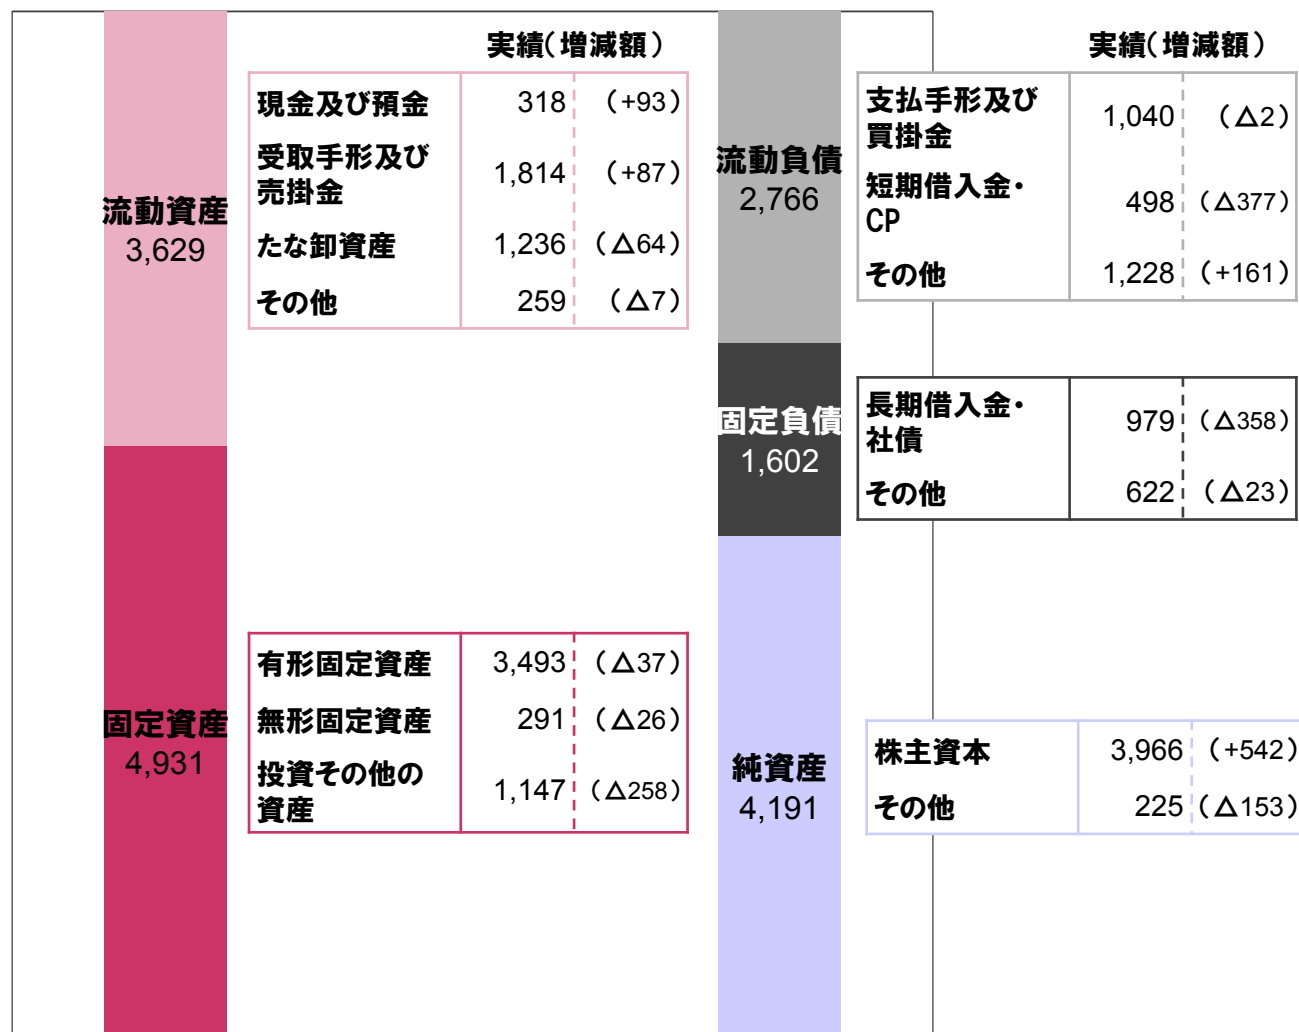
実績（増減額）

| 現金及び預金 | 318 | （+93） |
|---|---|---|
| 受取手形及び売掛金 | 1,814 | （+87） |
| たな卸資産 | 1,236 | （△64） |
| その他 | 259 | （△7） |

流動資産
3,629

固定資産
4,931

| 有形固定資産 | 3,493 | （△37） |
|---|---|---|
| 無形固定資産 | 291 | （△26） |
| 投資その他の資産 | 1,147 | （△258） |

流動負債
2,766

固定負債
1,602

純資産
4,191

実績（増減額）

| 支払手形及び買掛金 | 1,040 | （△2） |
|---|---|---|
| 短期借入金・CP | 498 | （△377） |
| その他 | 1,228 | （+161） |

| 長期借入金・社債 | 979 | （△358） |
|---|---|---|
| その他 | 622 | （△23） |

| 株主資本 | 3,966 | （+542） |
|---|---|---|
| その他 | 225 | （△153） |